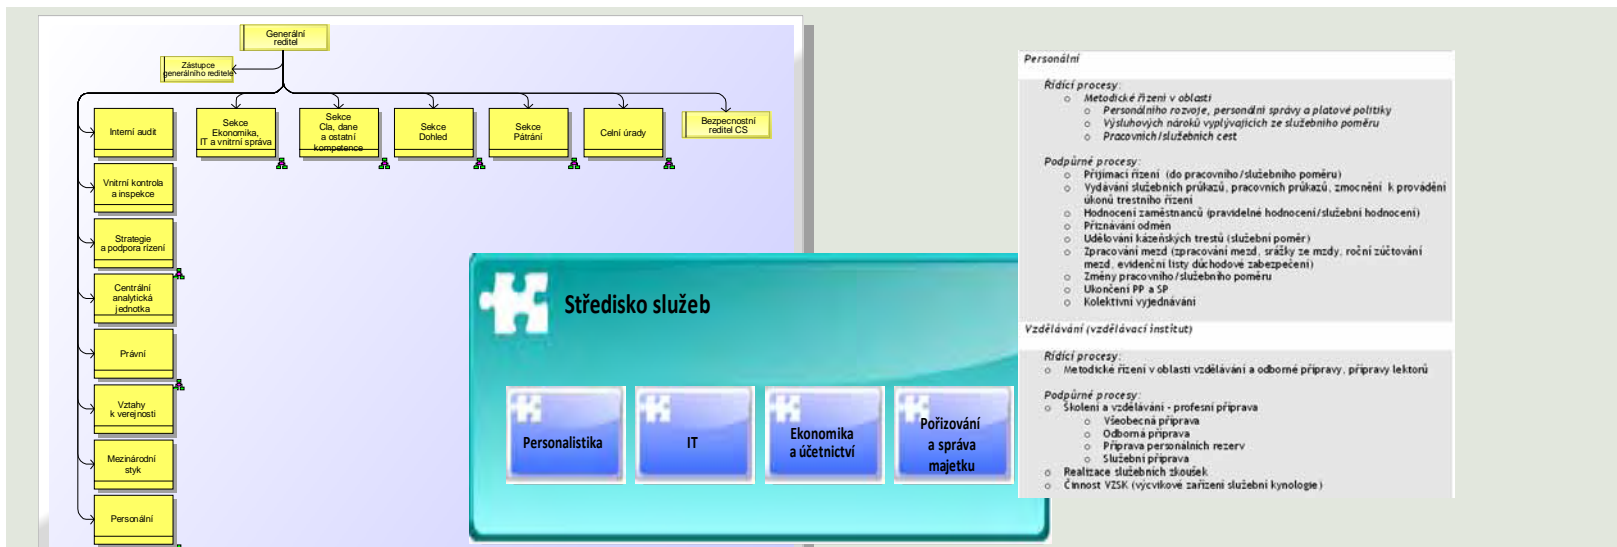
Generální ředitel

Zástupce generálního ředitele

Interní audit

Sekce Ekonomika, IT a vnitřní správa

Sekce Cla, daně a ostatní kompetence

Sekce Dohled

Sekce Pátrání

Celní úřady

Bezpečnostní ředitel CS

Vnitřní kontrola a inspekce

Strategie a podpora řízení

Centrální analytická jednotka

Právní

Vztahy k veřejnosti

Mezinárodní styk

Personální

Středisko služeb

Personalistika

IT

Ekonomika a účetnictví

Pořizování a správa majetku

Personální

Řídící procesy:
○ Metodické řízení v oblasti
○ Personálního rozvoje, personální správy a platové politiky
○ Výsluhových nároků vyplývajících ze služebního poměru
○ Pracovních/služebních cest

Podpůrné procesy:
○ Přijímací řízení (do pracovního/služebního poměru)
○ Vydávání služebních průkazů, pracovních průkazů, zmocnění k provádění úkonů trestního řízení
○ Hodnocení zaměstnanců (pravidelné hodnocení/služební hodnocení)
○ Přiznávání odměn
○ Udělování kázeňských trestů (služební poměr)
○ Zpracování mezd (zpracování mezd, srážky ze mzdy, roční zúčtování mezd, evidenční listy důchodového zabezpečení)
○ Změny pracovního/služebního poměru
○ Ukončení PP a SP
○ Kolektivní vyjednávání

Vzdělávání (vzdělávací institut)

Řídící procesy:
○ Metodické řízení v oblasti vzdělávání a odborné přípravy, přípravy lektorů

Podpůrné procesy:
○ Školení a vzdělávání - profesní příprava
○ Všeobecná příprava
○ Odborná příprava
○ Příprava personálních rezerv
○ Služební příprava
○ Realizace služebních zkoušek
○ Činnost VZSK (výcvikové zařízení služební kynologie)